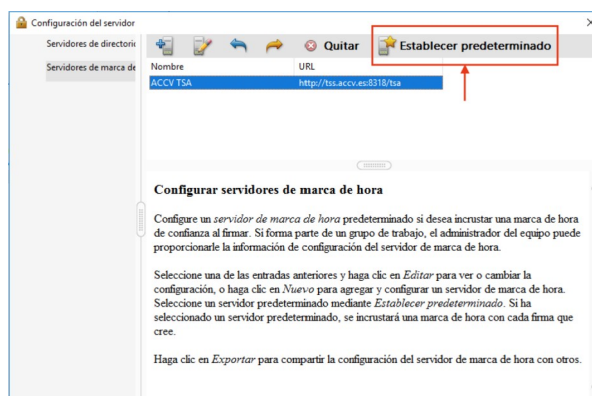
Configuración del servidor

Servidores de directorio

Servidores de marca de

Quitar

Establecer predeterminado

| Nombre | URL |
|---|---|
| ACCV TSA | http://tss.accv.es:8318/tsa |

Configurar servidores de marca de hora

Configure un servidor de marca de hora predeterminado si desea incrustar una marca de hora de confianza al firmar. Si forma parte de un grupo de trabajo, el administrador del equipo puede proporcionarle la información de configuración del servidor de marca de hora.

Seleccione una de las entradas anteriores y haga clic en Editar para ver o cambiar la configuración, o haga clic en Nuevo para agregar y configurar un servidor de marca de hora. Seleccione un servidor predeterminado mediante Establecer predeterminado. Si ha seleccionado un servidor predeterminado, se incrustará una marca de hora con cada firma que cree.

Haga clic en Exportar para compartir la configuración del servidor de marca de hora con otros.